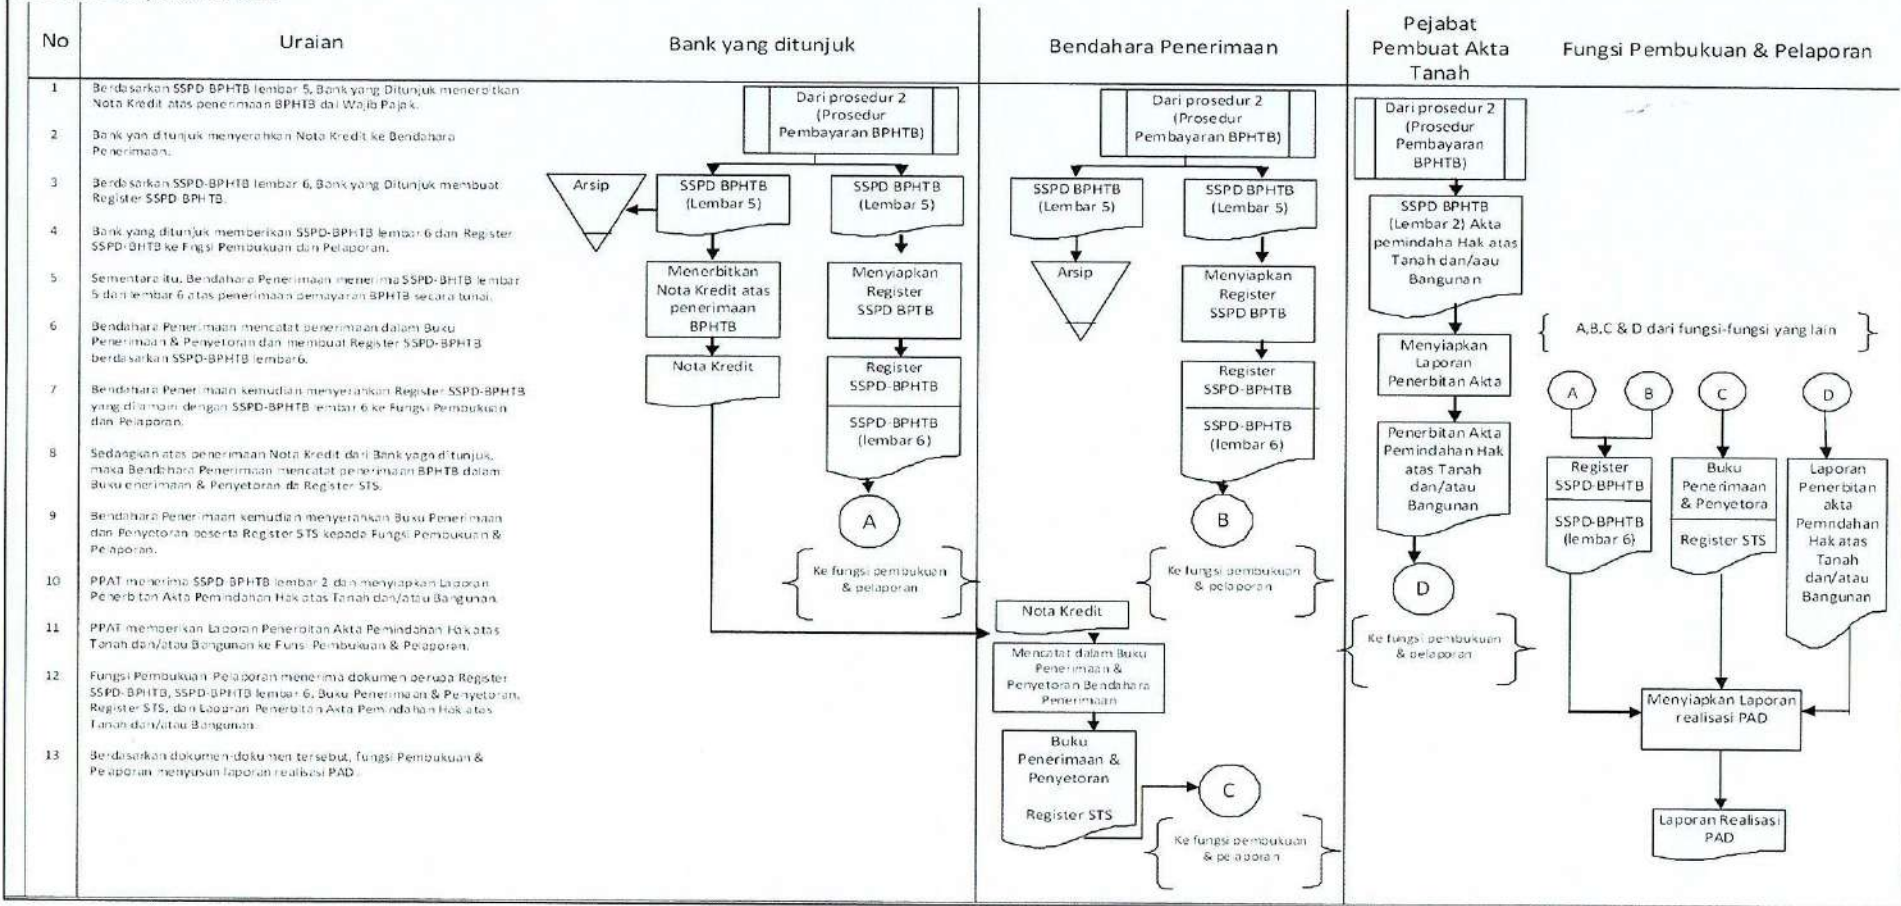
| No | Uraian |
|---|---|
| 1 | Berdasarkan SSPD BPHTB lembar 5, Bank yang Ditunjuk menerbitkan Nota Kredit atas penerimaan BPHTB dari Wajib Pajak. |
| 2 | Bank yang ditunjuk menyerahkan Nota Kredit ke Bendahara Penerimaan. |
| 3 | Berdasarkan SSPD-BPHTB lembar 6, Bank yang Ditunjuk membuat Register SSPD BPHTB. |
| 4 | Bank yang ditunjuk memberikan SSPD-BPHTB lembar 6 dan Register SSPD-BHTB ke Fngsi Pembukuan dan Pelaporan. |
| 5 | Sementara itu, Bendahara Penerimaan menerima SSPD-BHTB lembar 5 dan lembar 6 atas penerimaan pemayaran BPHTB secara tunai. |
| 6 | Bendahara Penerimaan mencatat penerimaan dalam Buku Penerimaan & Penyetoran dan membuat Register SSPD-BPHTB berdasarkan SSPD-BPHTB lembar6. |
| 7 | Bendahara Penerimaan kemudian menyerahkan Register SSPD-BPHTB yang dilampiri dengan SSPD-BPHTB lembar 6 ke Fungsi Pembukuan dan Pelaporan. |
| 8 | Sedangkan atas penerimaan Nota Kredit dari Bank yang ditunjuk, maka Bendahara Penerimaan mencatat penerimaan BPHTB dalam Buku enerimaan & Penyetoran da Register STS. |
| 9 | Bendahara Penerimaan kemudian menyerahkan Buku Penerimaan dan Penyetoran beserta Register STS kepada Fungsi Pembukuan & Pelaporan. |
| 10 | PPAT menerima SSPD BPHTB lembar 2 dan menyiapkan Laporan Penerbitan Akta Pemindahan Hak atas Tanah dan/atau Bangunan. |
| 11 | PPAT memberikan Laporan Penerbitan Akta Pemindahan Hak atas Tanah dan/atau Bangunan ke Funsi Pembukuan & Pelaporan. |
| 12 | Fungsi Pembukuan Pelaporan menerima dokumen berupa Register SSPD-BPHTB, SSPD-BPHTB lembar 6, Buku Penerimaan & Penyetoran, Register STS, dan Laporan Penerbitan Akta Pemindahan Hak atas Tanah dan/atau Bangunan. |
| 13 | Berdasarkan dokumen-dokumen tersebut, fungsi Pembukuan & Pelaporan menyusun laporan realisasi PAD. |

Bank yang ditunjuk

Dari prosedur 2 (Prosedur Pembayaran BPHTB)

Arsip

SSPD BPHTB (Lembar 5)

SSPD BPHTB (Lembar 5)

Menerbitkan Nota Kredit atas penerimaan BPHTB

Menyiapkan Register SSPD BPTB

Nota Kredit

Register SSPD-BPHTB

SSPD-BPHTB (lembar 6)

A

Ke fungsi pembukuan & pelaporan

Bendahara Penerimaan

Dari prosedur 2 (Prosedur Pembayaran BPHTB)

SSPD BPHTB (Lembar 5)

SSPD BPHTB (Lembar 5)

Arsip

Menyiapkan Register SSPD BPTB

Register SSPD-BPHTB

SSPD-BPHTB (lembar 6)

B

Ke fungsi pembukuan & pelaporan

Nota Kredit

Mencatat dalam Buku Penerimaan & Penyetoran Bendahara Penerimaan

Buku Penerimaan & Penyetoran

Register STS

C

Ke fungsi pembukuan & pelaporan

Pejabat Pembuat Akta Tanah

Dari prosedur 2 (Prosedur Pembayaran BPHTB)

SSPD BPHTB (Lembar 2) Akta pemindaha Hak atas Tanah dan/aau Bangunan

Menyiapkan Laporan Penerbitan Akta

Penerbitan Akta Pemindahan Hak atas Tanah dan/atau Bangunan

D

Ke fungsi pembukuan & pelaporan

Fungsi Pembukuan & Pelaporan

A,B,C & D dari fungsi-fungsi yang lain

A

B

C

D

Register SSPD-BPHTB

SSPD-BPHTB (lembar 6)

Buku Penerimaan & Penyetora

Register STS

Laporan Penerbitan akta Pemindahan Hak atas Tanah dan/atau Bangunan

Menyiapkan Laporan realisasi PAD

Laporan Realisasi PAD